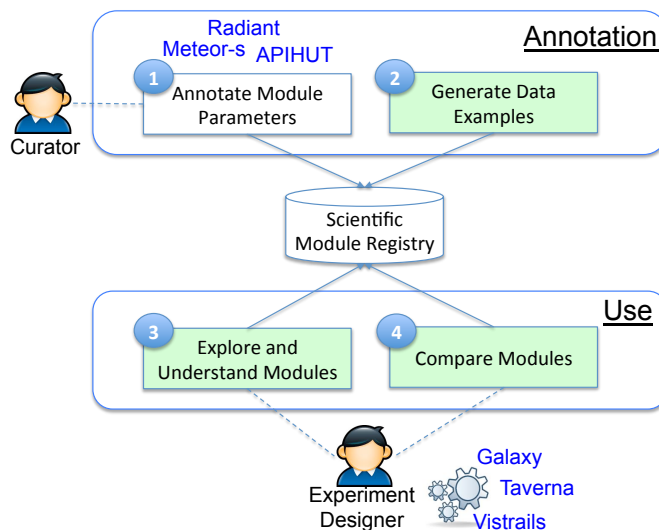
Annotation

Radiant
Meteor-s APIHUT

1 Annotate Module Parameters

2 Generate Data Examples

Curator

Scientific Module Registry

Use

3 Explore and Understand Modules

4 Compare Modules

Experiment Designer

Galaxy
Taverna
Vistrails